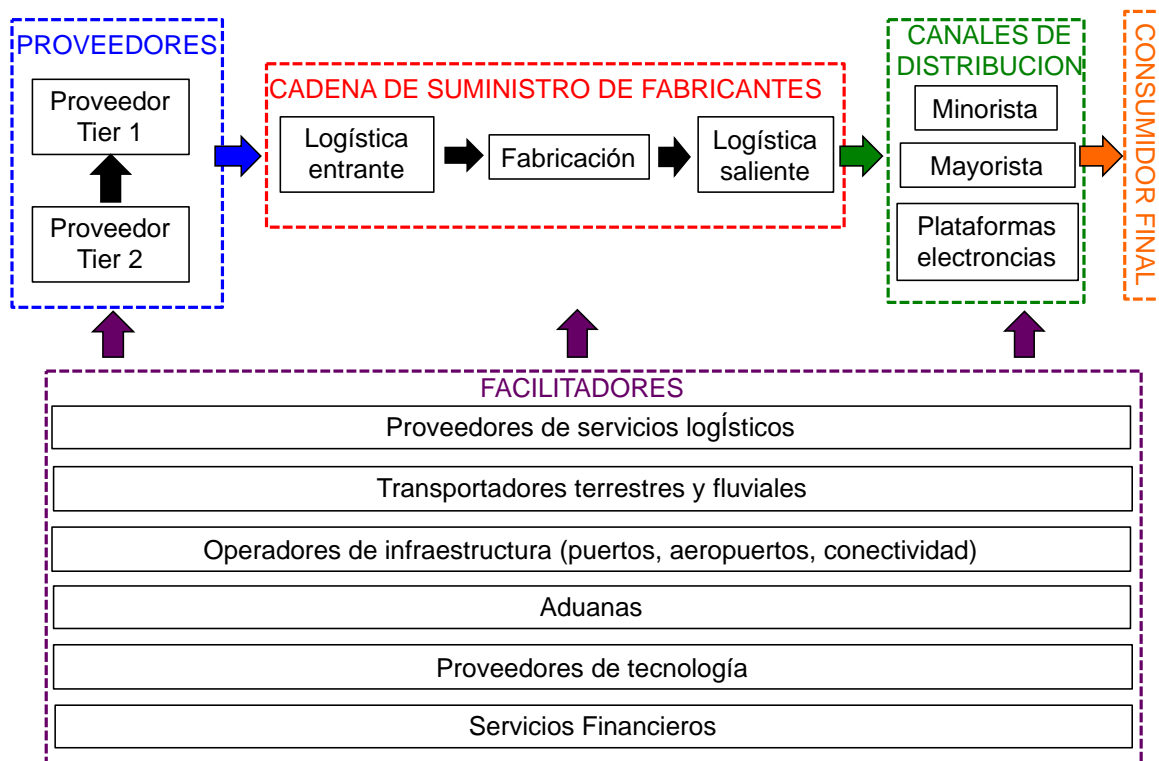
PROVEEDORES

Proveedor Tier 1

Proveedor Tier 2

CADENA DE SUMINISTRO DE FABRICANTES

Logística entrante

Fabricación

Logística saliente

CANALES DE DISTRIBUCION

Minorista

Mayorista

Plataformas electroncias

CONSUMIDOR FINAL

FACILITADORES

Proveedores de servicios logÍsticos

Transportadores terrestres y fluviales

Operadores de infraestructura (puertos, aeropuertos, conectividad)

Aduanas

Proveedores de tecnología

Servicios Financieros